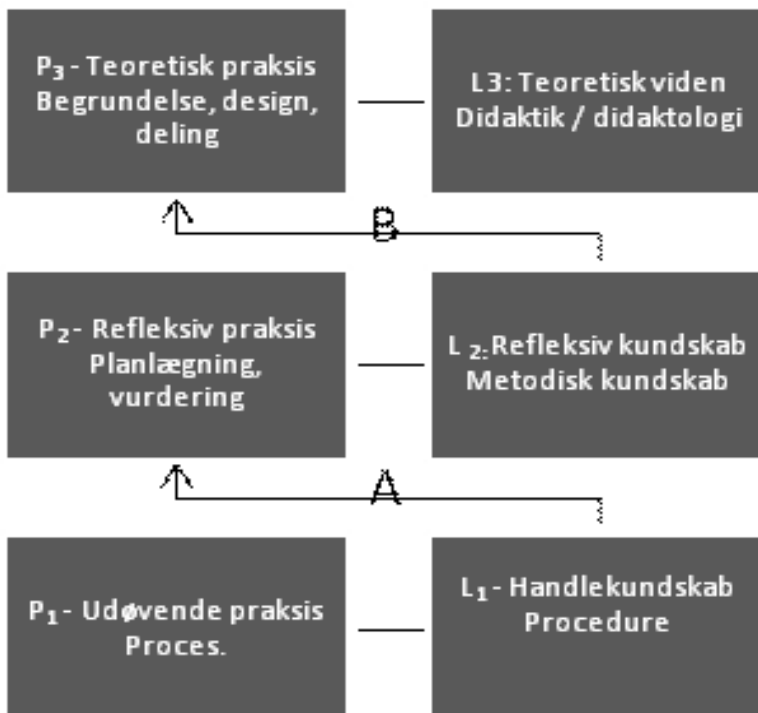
$P_3$ - Teoretisk praksis Begrundelse, design, deling

L3: Teoretisk viden Didaktik / didaktologi

B

$P_2$ - Refleksiv praksis Planlægning, vurdering

L $_2$: Refleksiv kundskab Metodisk kundskab

A

$P_1$ - Udøvende praksis Proces.

$L_1$ - Handlekundskab Procedure